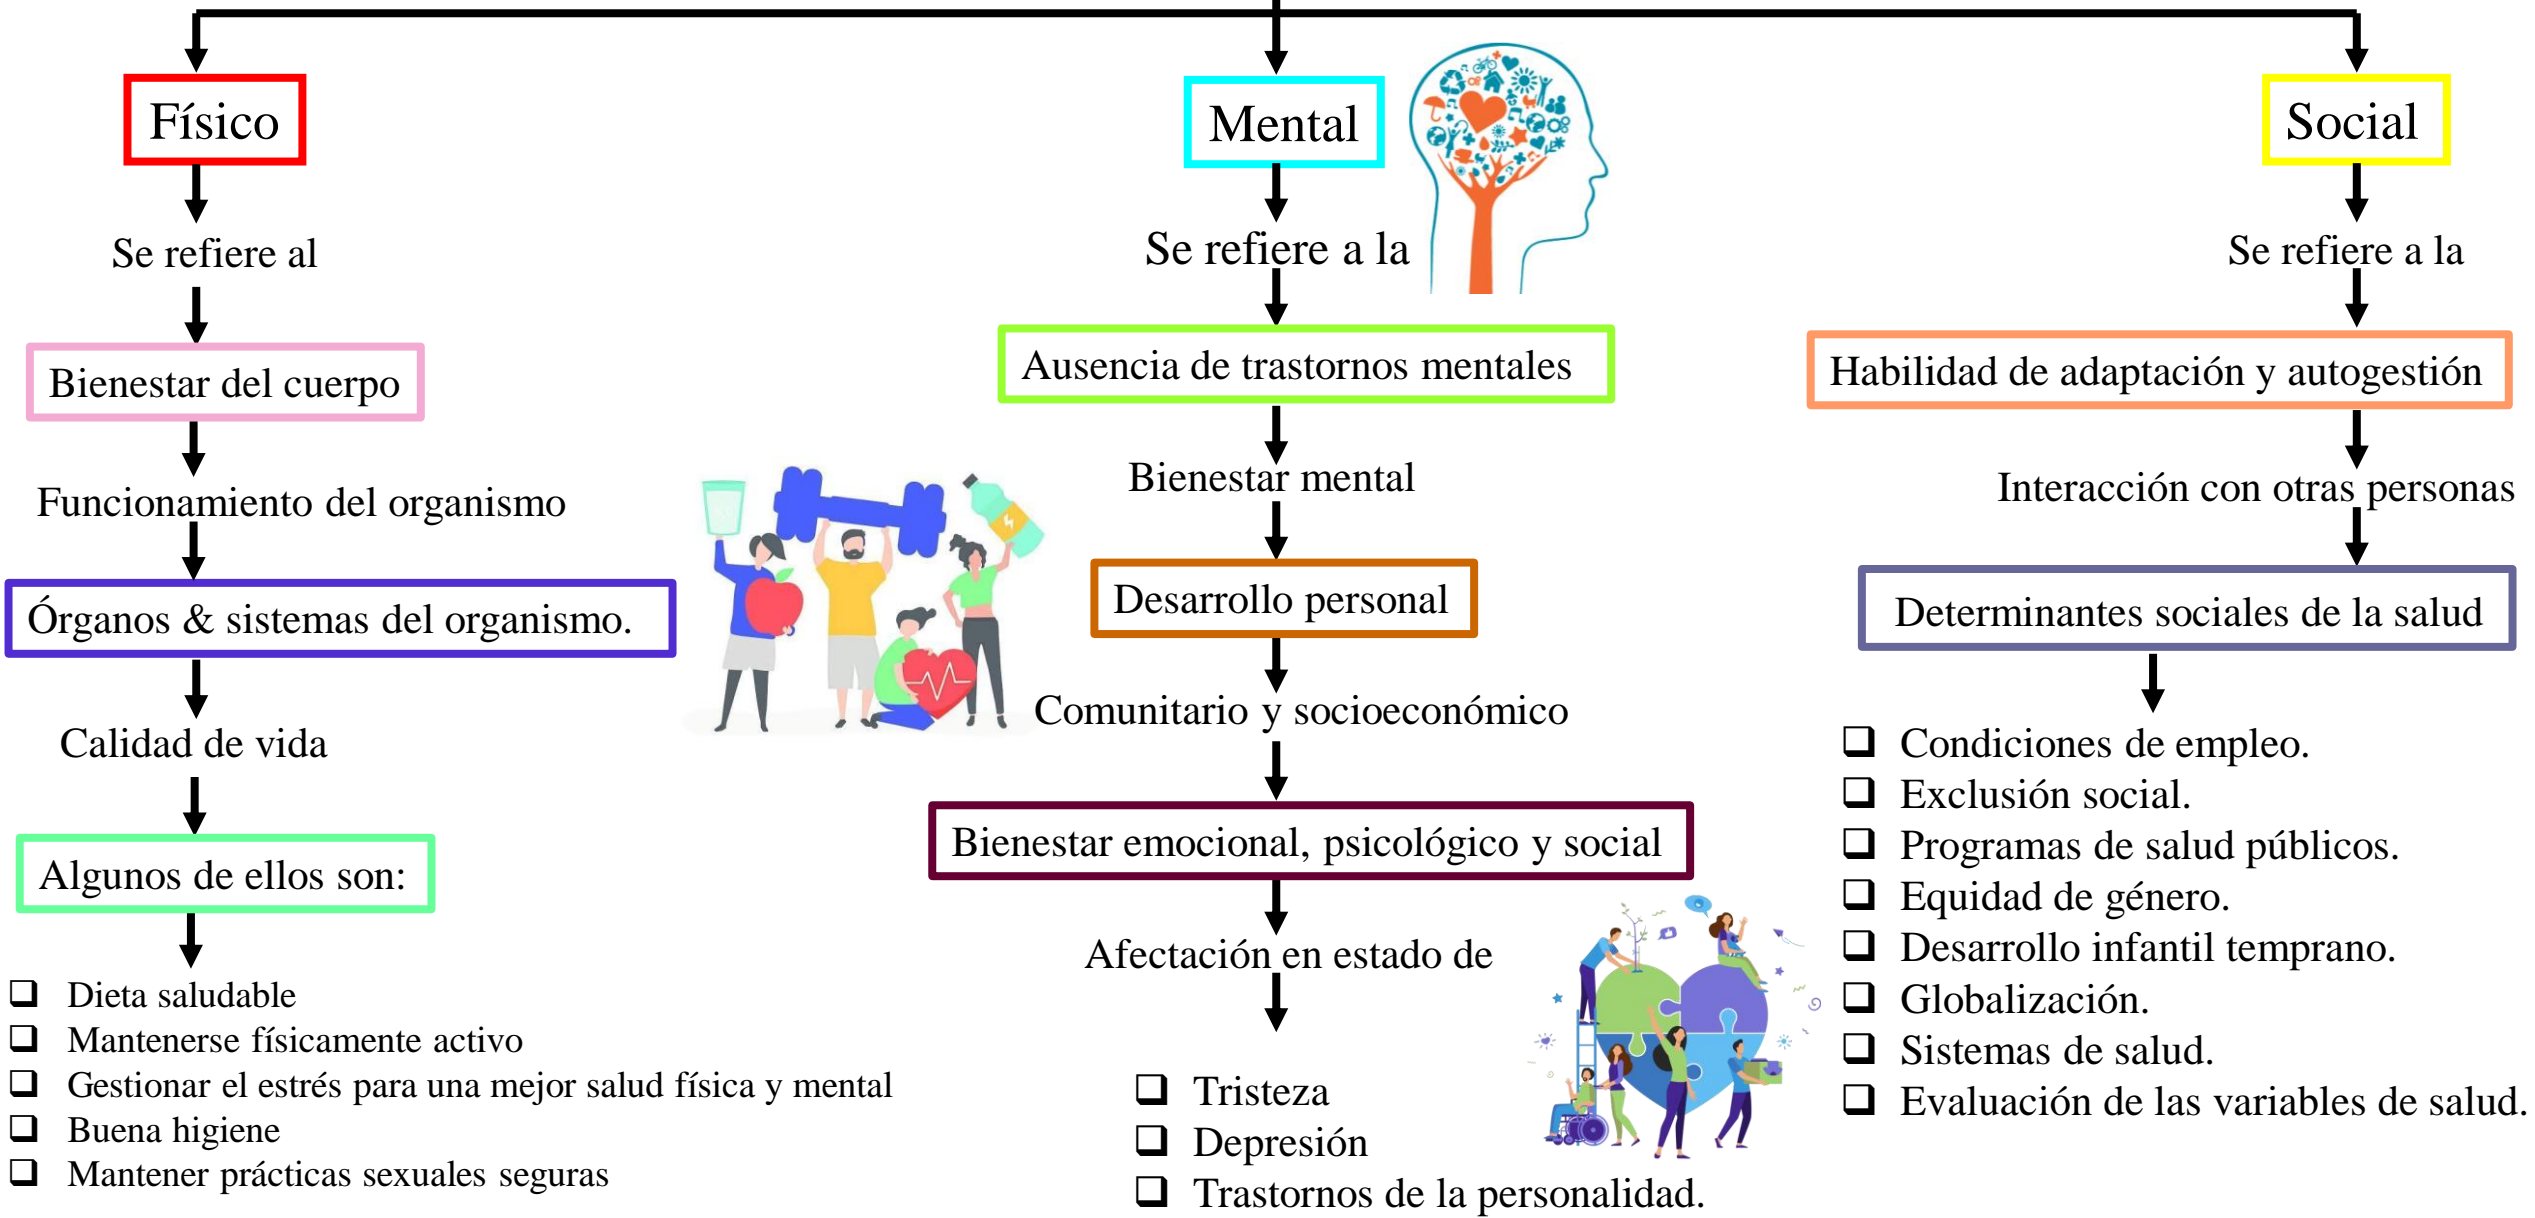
Físico

Se refiere al

Bienestar del cuerpo

Funcionamiento del organismo

Órganos & sistemas del organismo.

Calidad de vida

Algunos de ellos son:

- Dieta saludable
- Mantenerse físicamente activo
- Gestionar el estrés para una mejor salud física y mental
- Buena higiene
- Mantener prácticas sexuales seguras

Mental

Se refiere a la

Ausencia de trastornos mentales

Bienestar mental

Desarrollo personal

Comunitario y socioeconómico

Bienestar emocional, psicológico y social

Afectación en estado de

- Tristeza
- Depresión
- Trastornos de la personalidad.

Social

Se refiere a la

Habilidad de adaptación y autogestión

Interacción con otras personas

Determinantes sociales de la salud

- Condiciones de empleo.
- Exclusión social.
- Programas de salud públicos.
- Equidad de género.
- Desarrollo infantil temprano.
- Globalización.
- Sistemas de salud.
- Evaluación de las variables de salud.